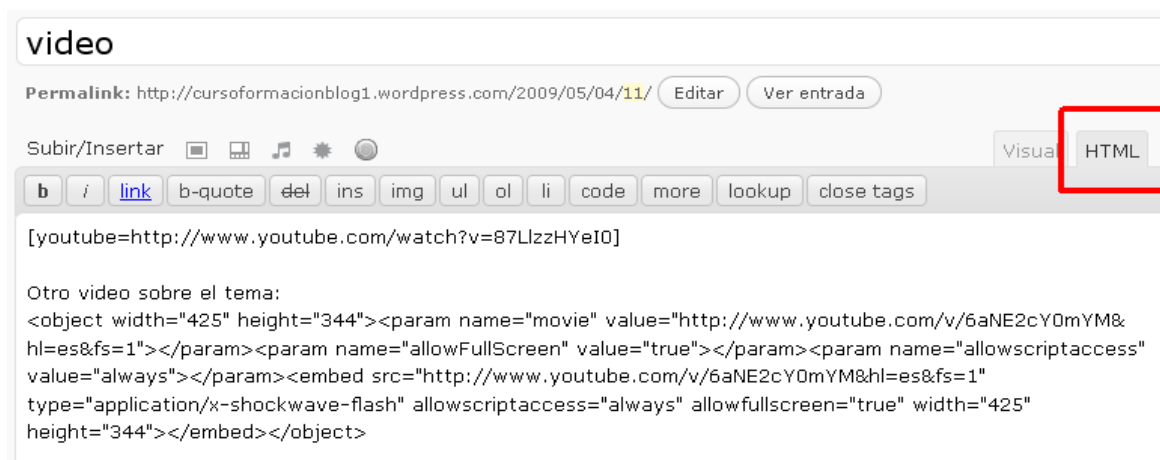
video

Permalink: http://cursoformacionblog1.wordpress.com/2009/05/04/11/ Editar Ver entrada

Subir/Insertar

Visual HTML

b i link b-quote del ins img ul ol li code more lookup close tags

[youtube=http://www.youtube.com/watch?v=87LlzzHYeI0]

Otro video sobre el tema:
<object width="425" height="344"><param name="movie" value="http://www.youtube.com/v/6aNE2cY0mYM&hl=es&fs=1"></param><param name="allowFullScreen" value="true"></param><param name="allowscriptaccess" value="always"></param><embed src="http://www.youtube.com/v/6aNE2cY0mYM&hl=es&fs=1" type="application/x-shockwave-flash" allowscriptaccess="always" allowfullscreen="true" width="425" height="344"></embed></object>